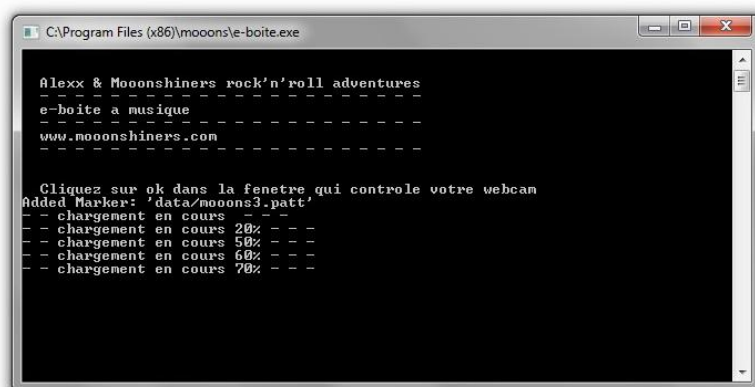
C:\Program Files (x86)\mooons\e-boite.exe

Alexx & Mooonshiners rock'n'roll adventures
- - - - - - - - - - - - - - - - - - - - -

e-boite a musique
- - - - - - - - - - - - - - - - - - - - -

www.mooonshiners.com
- - - - - - - - - - - - - - - - - - - - -

Cliquez sur ok dans la fenetre qui controle votre webcam
Added Marker: 'data/mooons3.patt'
- - chargement en cours - - -
- - chargement en cours 20% - - -
- - chargement en cours 50% - - -
- - chargement en cours 60% - - -
- - chargement en cours 70% - - -